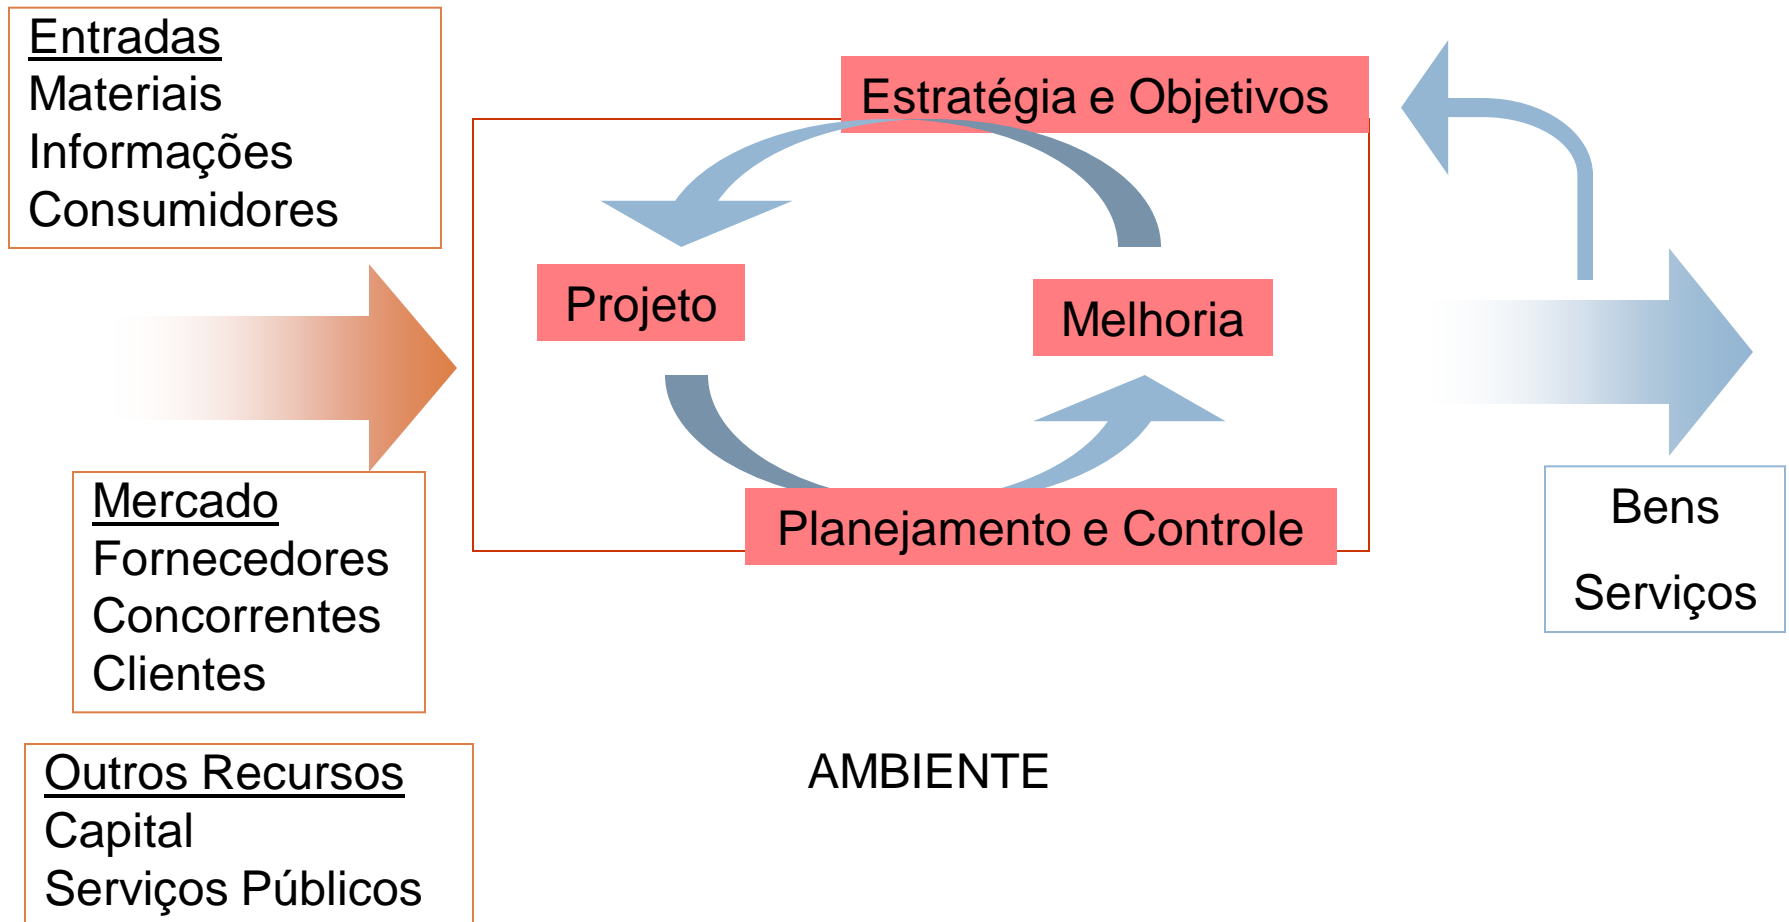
Entradas
Materiais
Informações
Consumidores

Estratégia e Objetivos

Projeto

Melhoria

Planejamento e Controle

Mercado
Fornecedores
Concorrentes
Clientes

Bens

Serviços

Outros Recursos
Capital
Serviços Públicos

AMBIENTE